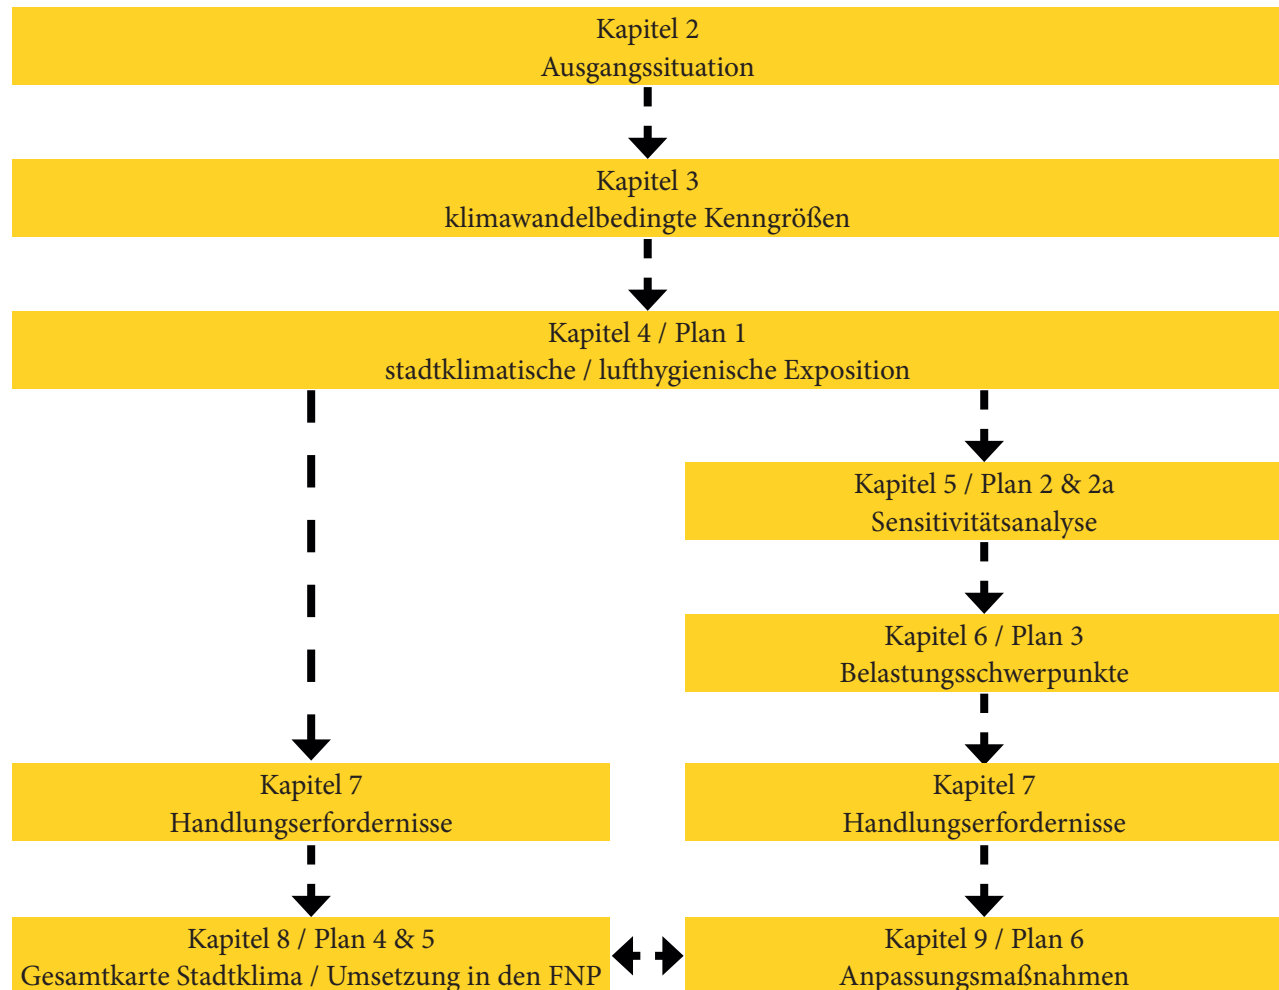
Kapitel 2
Ausgangssituation

Kapitel 3
klimawandelbedingte Kenngrößen

Kapitel 4 / Plan 1
stadtklimatische / lufthygienische Exposition

Kapitel 5 / Plan 2 & 2a
Sensitivitätsanalyse

Kapitel 6 / Plan 3
Belastungsschwerpunkte

Kapitel 7
Handlungserfordernisse

Kapitel 7
Handlungserfordernisse

Kapitel 8 / Plan 4 & 5
Gesamtkarte Stadtklima / Umsetzung in den FNP

Kapitel 9 / Plan 6
Anpassungsmaßnahmen